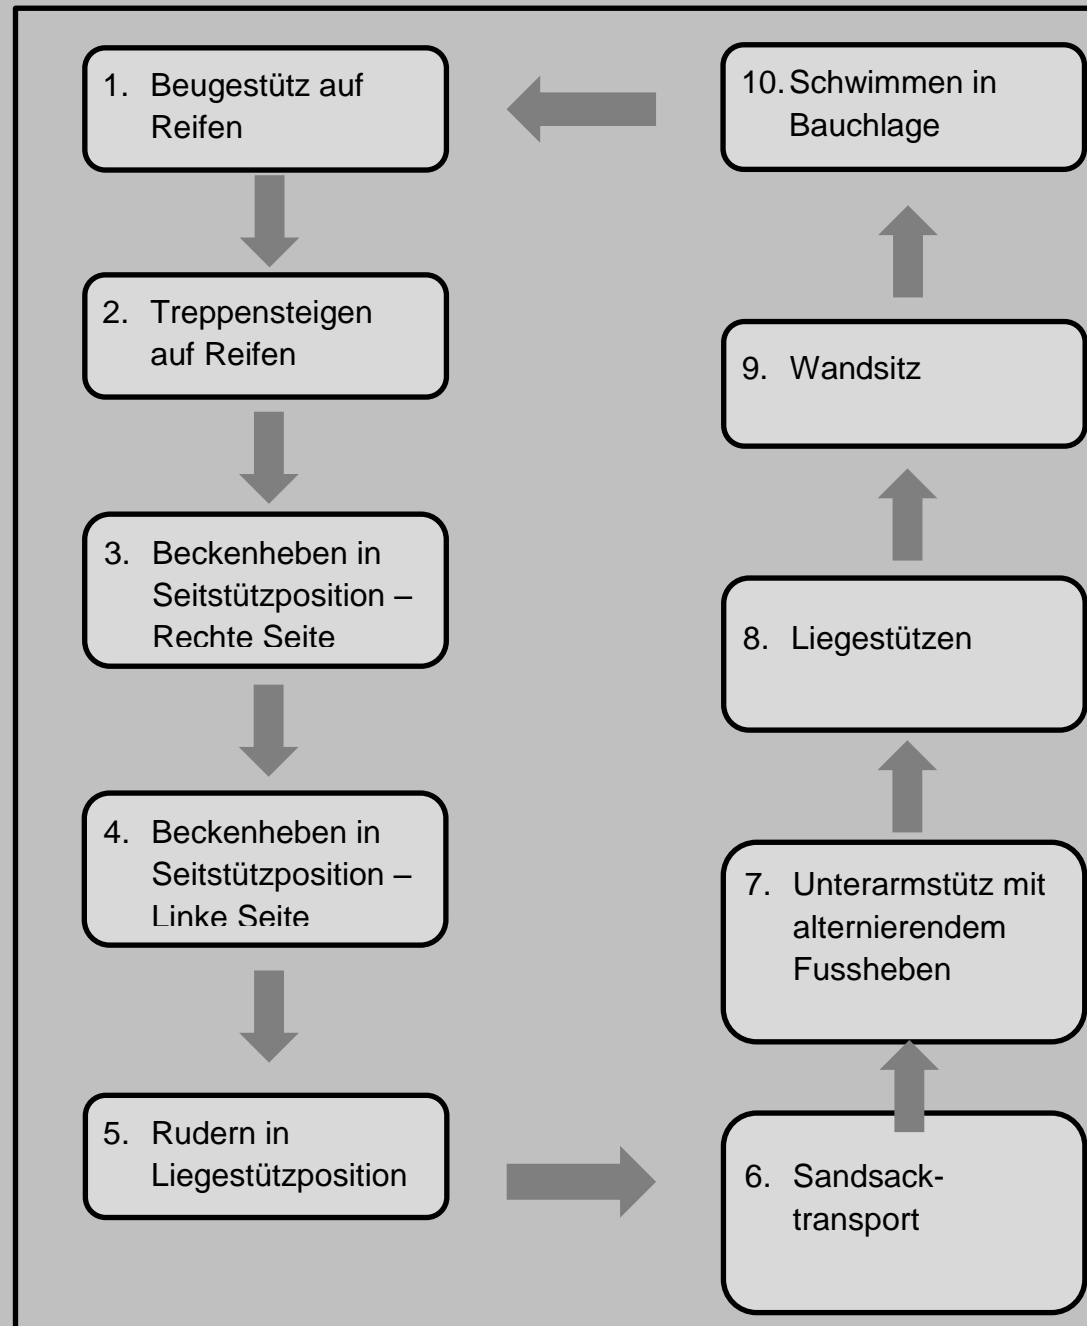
1. Beugestütz auf Reifen

2. Treppensteigen auf Reifen

3. Beckenheben in Seitstützposition – Rechte Seite

4. Beckenheben in Seitstützposition – Linke Seite

5. Rudern in Liegestützposition

6. Sandsack-transport

7. Unterarmstütz mit alternierendem Fussheben

8. Liegestützen

9. Wandsitz

10. Schwimmen in Bauchlage